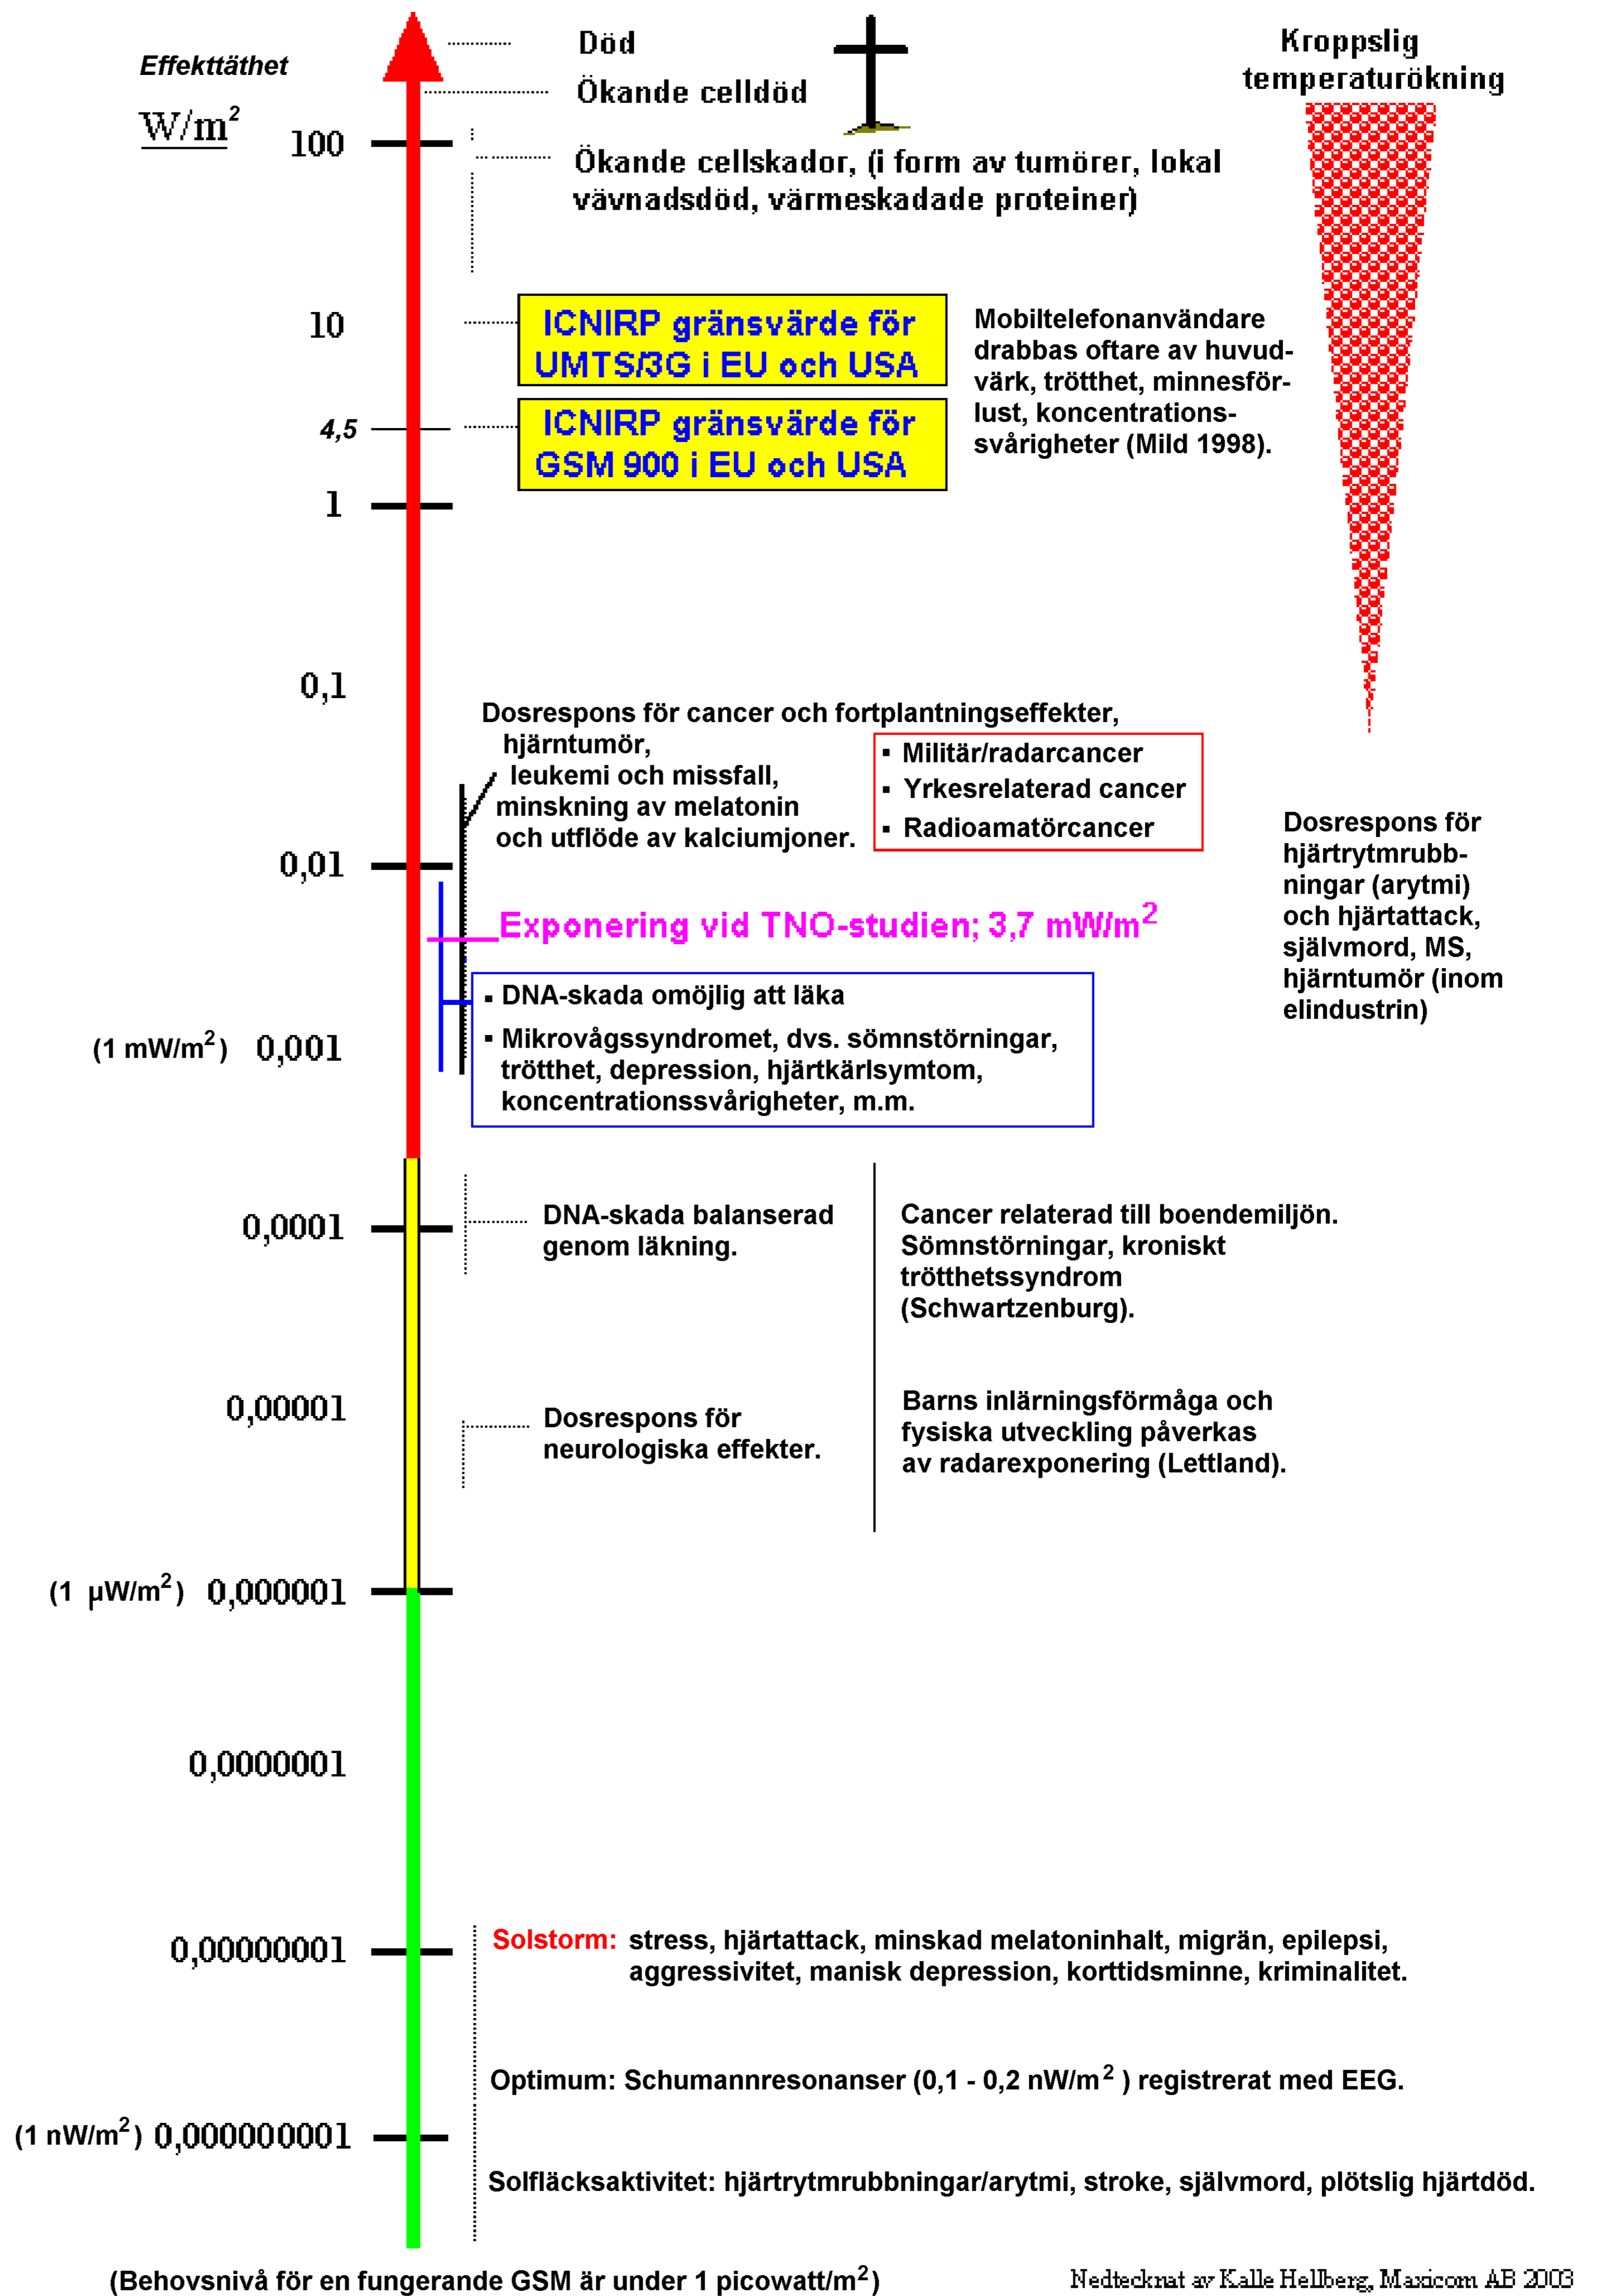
Effekttäthet

$W/m^2$

Död

Ökande celldöd

Kroppslig temperaturökning

100

Ökande cellskador, (i form av tumörer, lokal vävnadsdöd, värmeskadade proteiner)

10

ICNIRP gränsvärde för UMTS/3G i EU och USA

Mobiltelefonanvändare drabbas oftare av huvudvärk, trötthet, minnesförlust, koncentrationssvårigheter (Mild 1998).

4,5

ICNIRP gränsvärde för GSM 900 i EU och USA

1

0,1

Dosrespons för cancer och fortplantningseffekter, hjärntumör, leukemi och missfall, minskning av melatonin och utflöde av kalciumjoner.

▪ Militär/radarcancer
▪ Yrkesrelaterad cancer
▪ Radioamatörcancer

Dosrespons för hjärtrytmrubbningar (arytmi) och hjärtattack, självmord, MS, hjärntumör (inom elindustrin)

0,01

Exponering vid TNO-studien; 3,7 $mW/m^2$

▪ DNA-skada omöjlig att läka
▪ Mikrovågssyndromet, dvs. sömnstörningar, trötthet, depression, hjärtkärlsymtom, koncentrationssvårigheter, m.m.

(1 $mW/m^2$) 0,001

0,0001

DNA-skada balanserad genom läkning.

Cancer relaterad till boendemiljön. Sömnstörningar, kroniskt trötthetssyndrom (Schwartzenburg).

0,00001

Dosrespons för neurologiska effekter.

Barns inlärningsförmåga och fysiska utveckling påverkas av radarexponering (Lettland).

(1 $\mu W/m^2$) 0,000001

0,0000001

0,00000001

Solstorm: stress, hjärtattack, minskad melatoninhalt, migrän, epilepsi, aggressivitet, manisk depression, korttidsminne, kriminalitet.

Optimum: Schumannresonanser (0,1 - 0,2 $nW/m^2$ ) registrerat med EEG.

(1 $nW/m^2$) 0,000000001

Solfläcksaktivitet: hjärtrytmrubbningar/arytmi, stroke, självmord, plötslig hjärtdöd.

(Behovsnivå för en fungerande GSM är under 1 picowatt/$m^2$)

Nedtecknat av Kalle Hellberg, Maxicom AB 2003